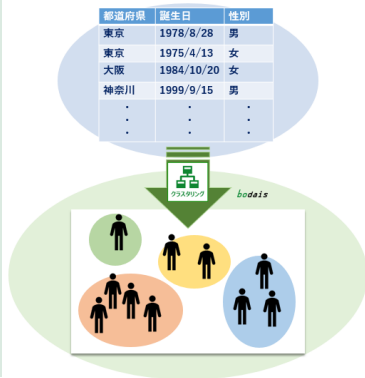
| 都道府県 | 誕生日 | 性別 |
|---|---|---|
| 東京 | 1978/8/28 | 男 |
| 東京 | 1975/4/13 | 女 |
| 大阪 | 1984/10/20 | 女 |
| 神奈川 | 1999/9/15 | 男 |
| ・ | ・ | ・ |
| ・ | ・ | ・ |
| ・ | ・ | ・ |

クラスタリング

bodais